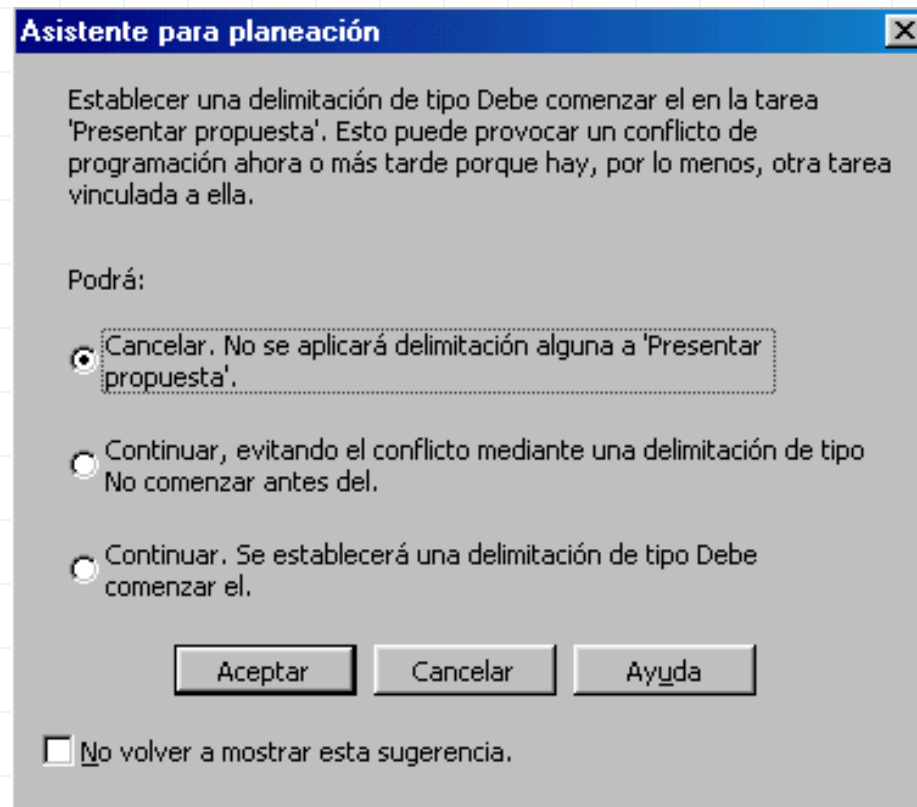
Asistente para planeación

Establecer una delimitación de tipo Debe comenzar el en la tarea 'Presentar propuesta'. Esto puede provocar un conflicto de programación ahora o más tarde porque hay, por lo menos, otra tarea vinculada a ella.

Podrá:

Cancelar. No se aplicará delimitación alguna a 'Presentar propuesta'.

Continuar, evitando el conflicto mediante una delimitación de tipo No comenzar antes del.

Continuar. Se establecerá una delimitación de tipo Debe comenzar el.

Aceptar Cancelar Ayuda

No volver a mostrar esta sugerencia.